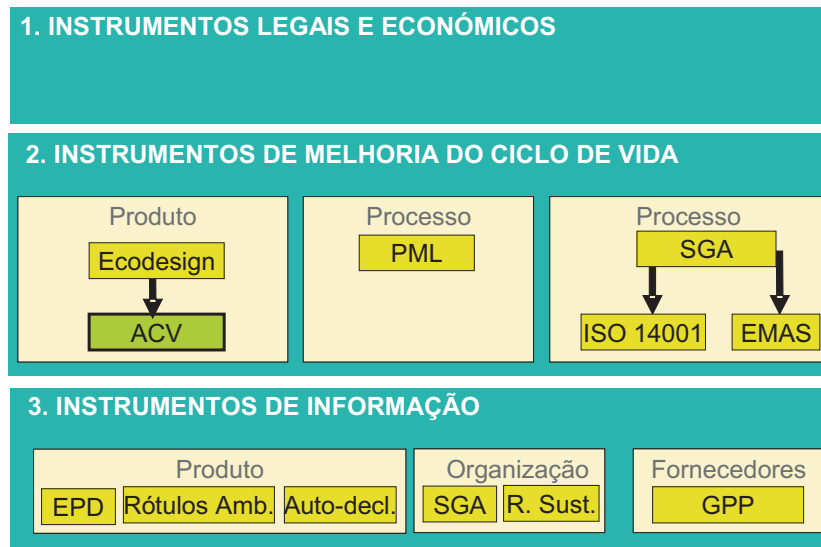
1. INSTRUMENTOS LEGAIS E ECONÓMICOS

2. INSTRUMENTOS DE MELHORIA DO CICLO DE VIDA

Produto

Ecodesign

ACV

Processo

PML

Processo

SGA

ISO 14001

EMAS

3. INSTRUMENTOS DE INFORMAÇÃO

Produto

EPD

Rótulos Amb.

Auto-decl.

Organização

SGA

R. Sust.

Fornecedores

GPP